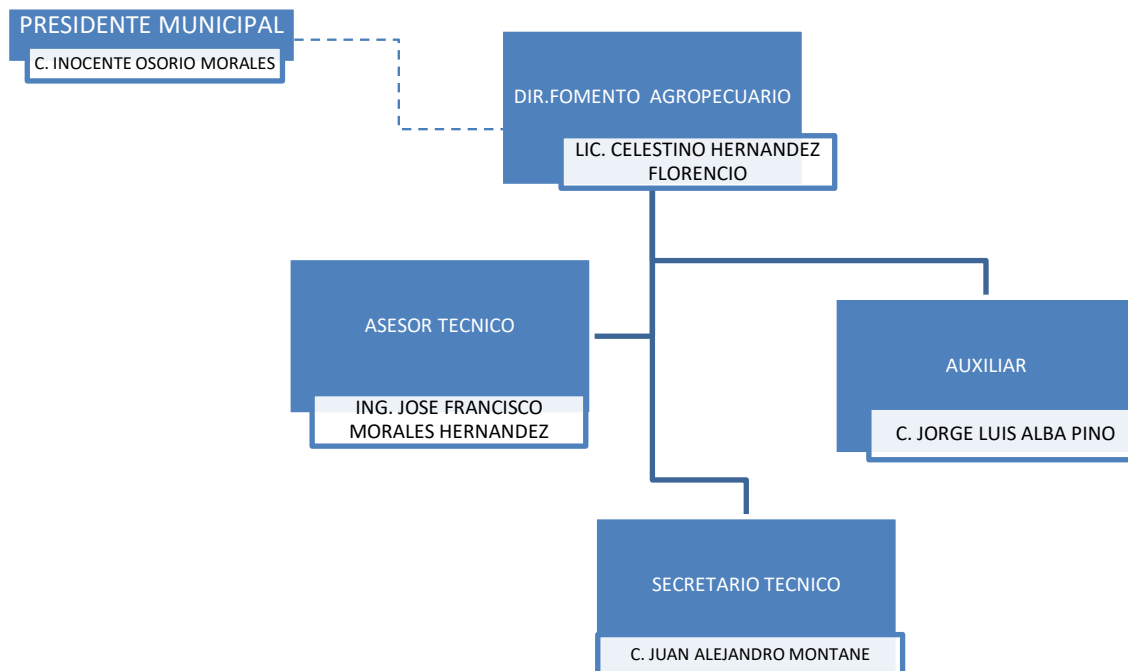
PRESIDENTE MUNICIPAL
C. INOCENTE OSORIO MORALES

DIR.FOMENTO AGROPECUARIO
LIC. CELESTINO HERNANDEZ FLORENCIO

ASESOR TECNICO
ING. JOSE FRANCISCO MORALES HERNANDEZ

AUXILIAR
C. JORGE LUIS ALBA PINO

SECRETARIO TECNICO
C. JUAN ALEJANDRO MONTANE